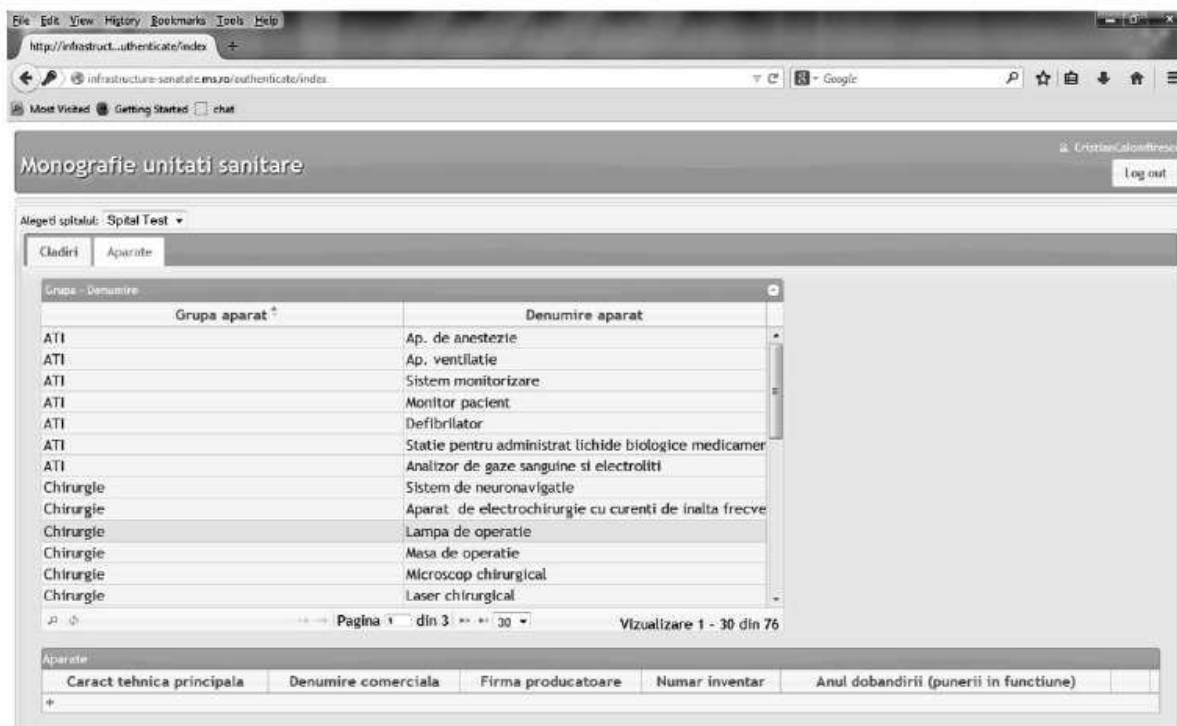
File Edit View History Bookmarks Tools Help
http://infrastruct...uthenticate/index +
infrastructure-sanatate.ms.ro/authenticate/index
Google
Most Visited Getting Started chat

Monografie unitati sanitare
CristianCalomfirescu
Log out

Alegeti spitalul: Spital Test

Cladiri Aparate

Grupa - Denumire

| Grupa aparat | Denumire aparat |
|---|---|
| ATI | Ap. de anestezie |
| ATI | Ap. ventilatie |
| ATI | Sistem monitorizare |
| ATI | Monitor pacient |
| ATI | Defibrilator |
| ATI | Statie pentru administrat lichide biologice medicamer |
| ATI | Analizor de gaze sanguine si electroliti |
| Chirurgie | Sistem de neuronavigatie |
| Chirurgie | Aparat de electrochirurgie cu curenti de inalta frecve |
| Chirurgie | Lampa de operatie |
| Chirurgie | Masa de operatie |
| Chirurgie | Microscop chirurgical |
| Chirurgie | Laser chirurgical |

Pagina 1 din 3 30
Vizualizare 1 - 30 din 76

Aparate

| Caract tehnica principala | Denumire comerciala | Firma producatoare | Numar inventar | Anul dobandirii (punerii in functiune) |
|---|---|---|---|---|
| + | | | | |